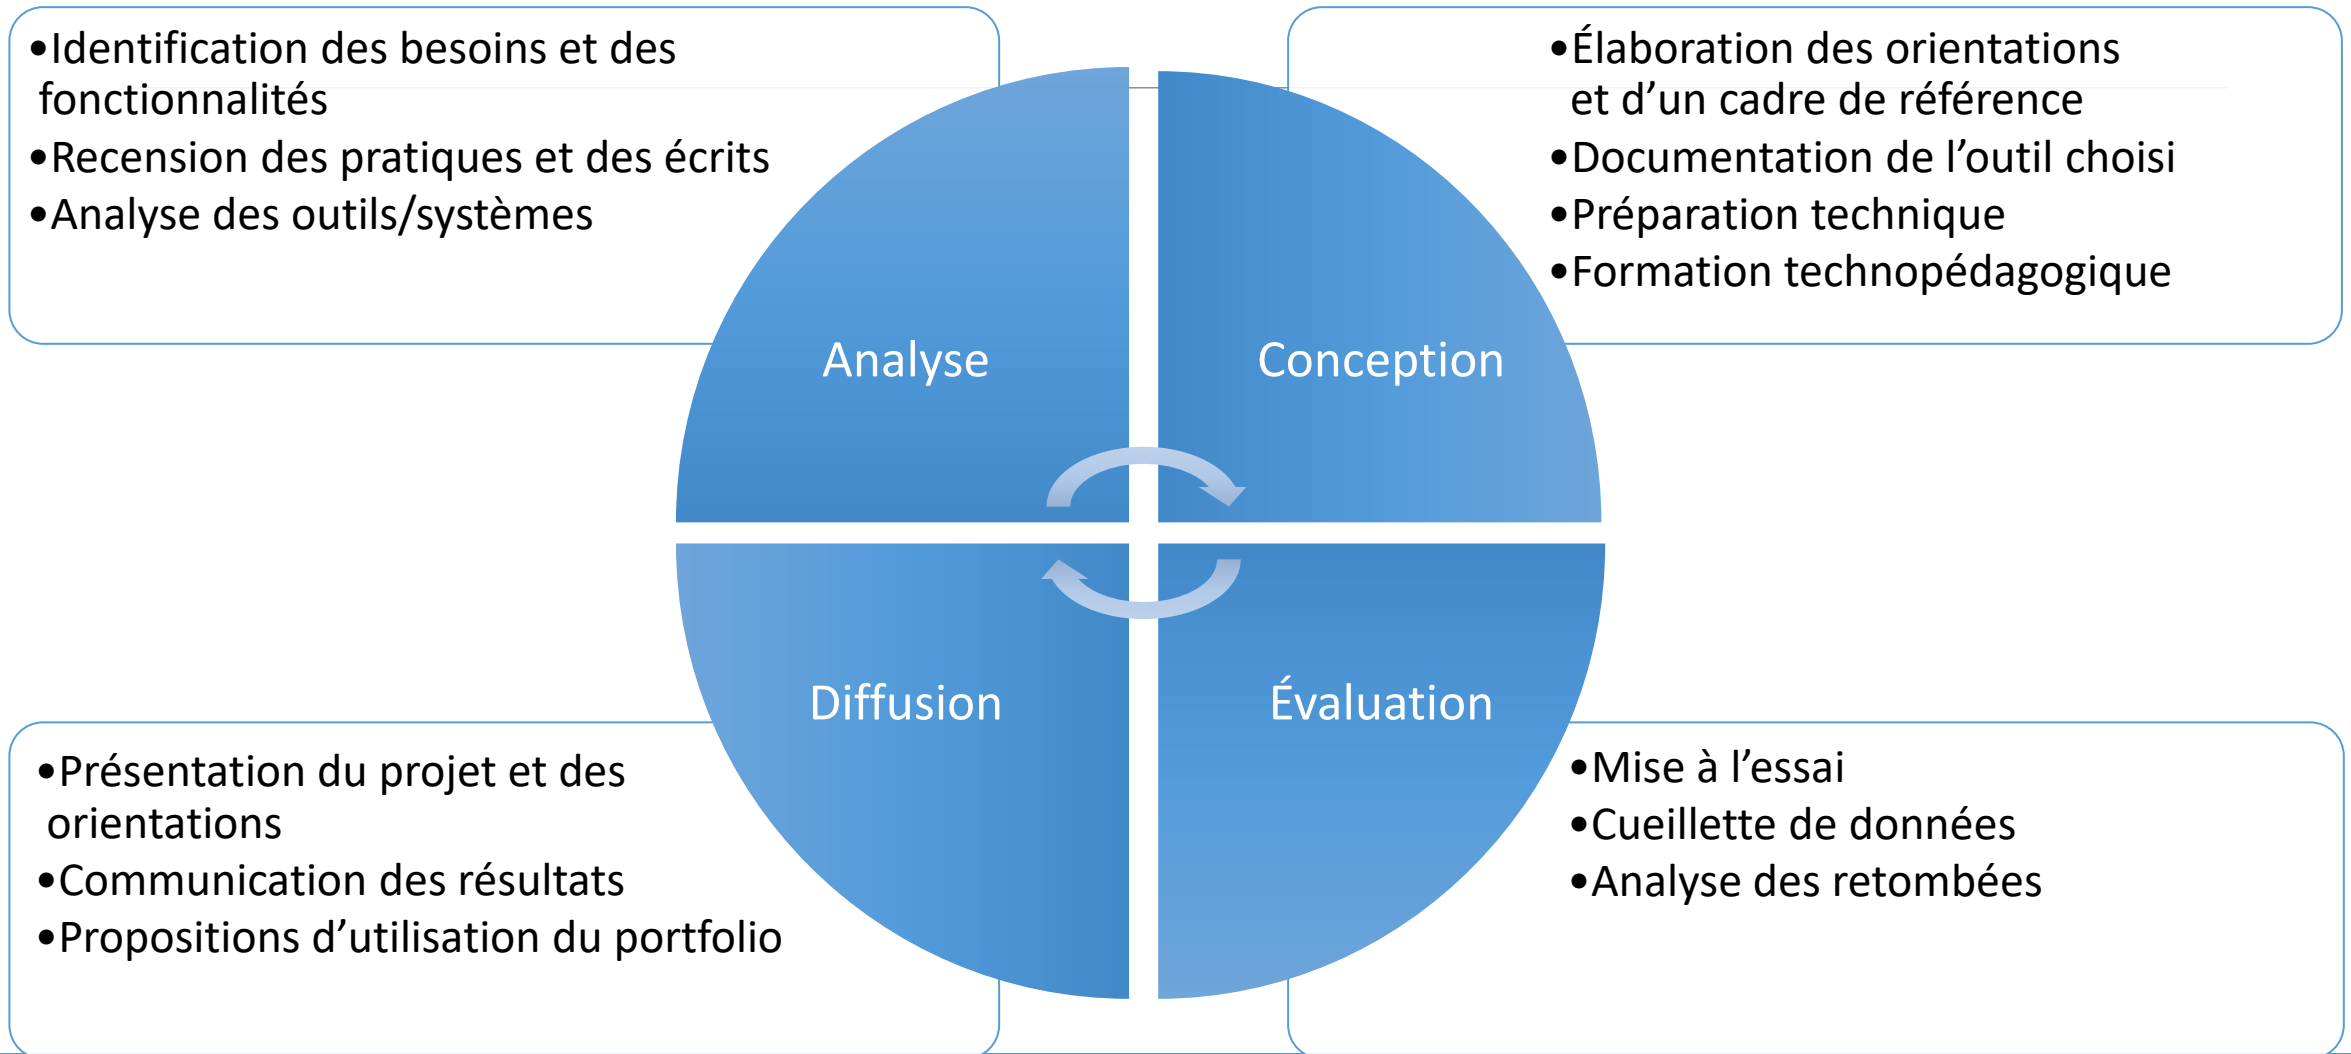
•Identification des besoins et des fonctionnalités
•Recension des pratiques et des écrits
•Analyse des outils/systèmes

•Élaboration des orientations et d'un cadre de référence
•Documentation de l'outil choisi
•Préparation technique
•Formation technopédagogique

Analyse

Conception

Diffusion

Évaluation

•Présentation du projet et des orientations
•Communication des résultats
•Propositions d'utilisation du portfolio

•Mise à l'essai
•Cueillette de données
•Analyse des retombées